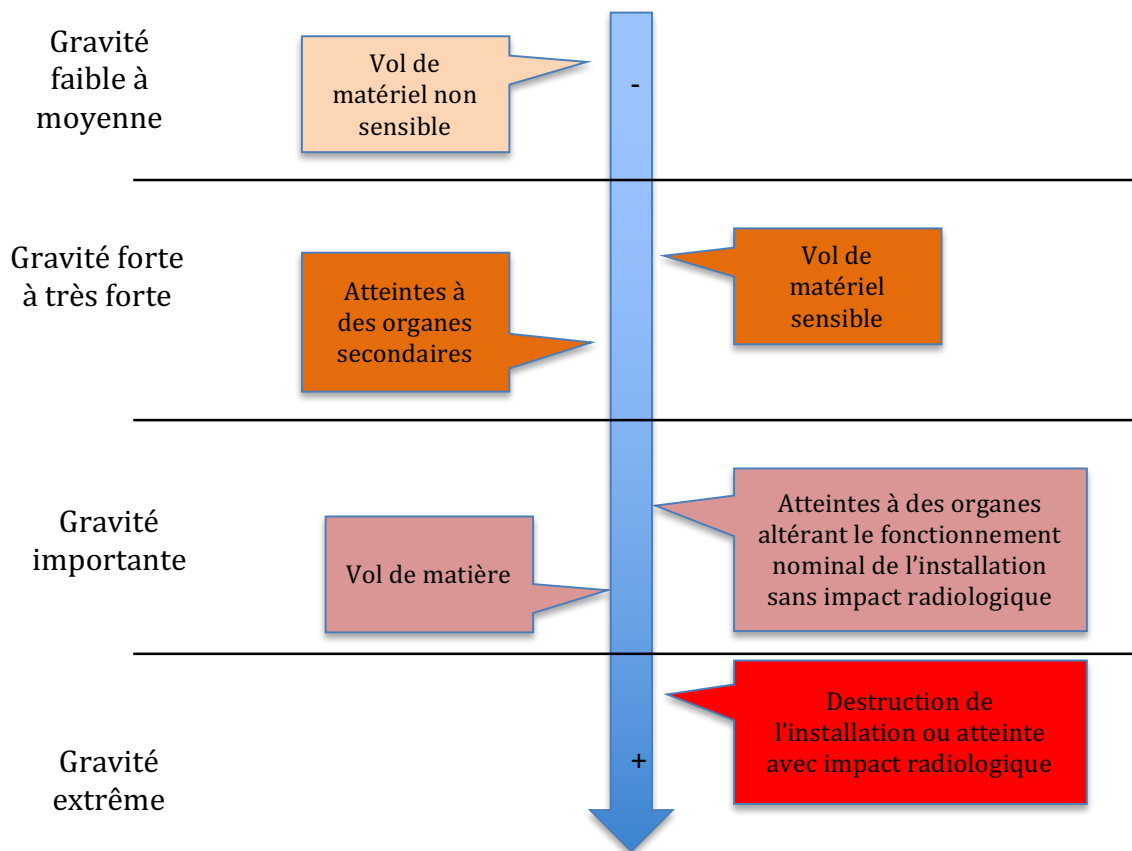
Gravité faible à moyenne

Vol de matériel non sensible

-

Gravité forte à très forte

Atteintes à des organes secondaires

Vol de matériel sensible

Gravité importante

Vol de matière

Atteintes à des organes altérant le fonctionnement nominal de l'installation sans impact radiologique

Gravité extrême

+

Destruction de l'installation ou atteinte avec impact radiologique